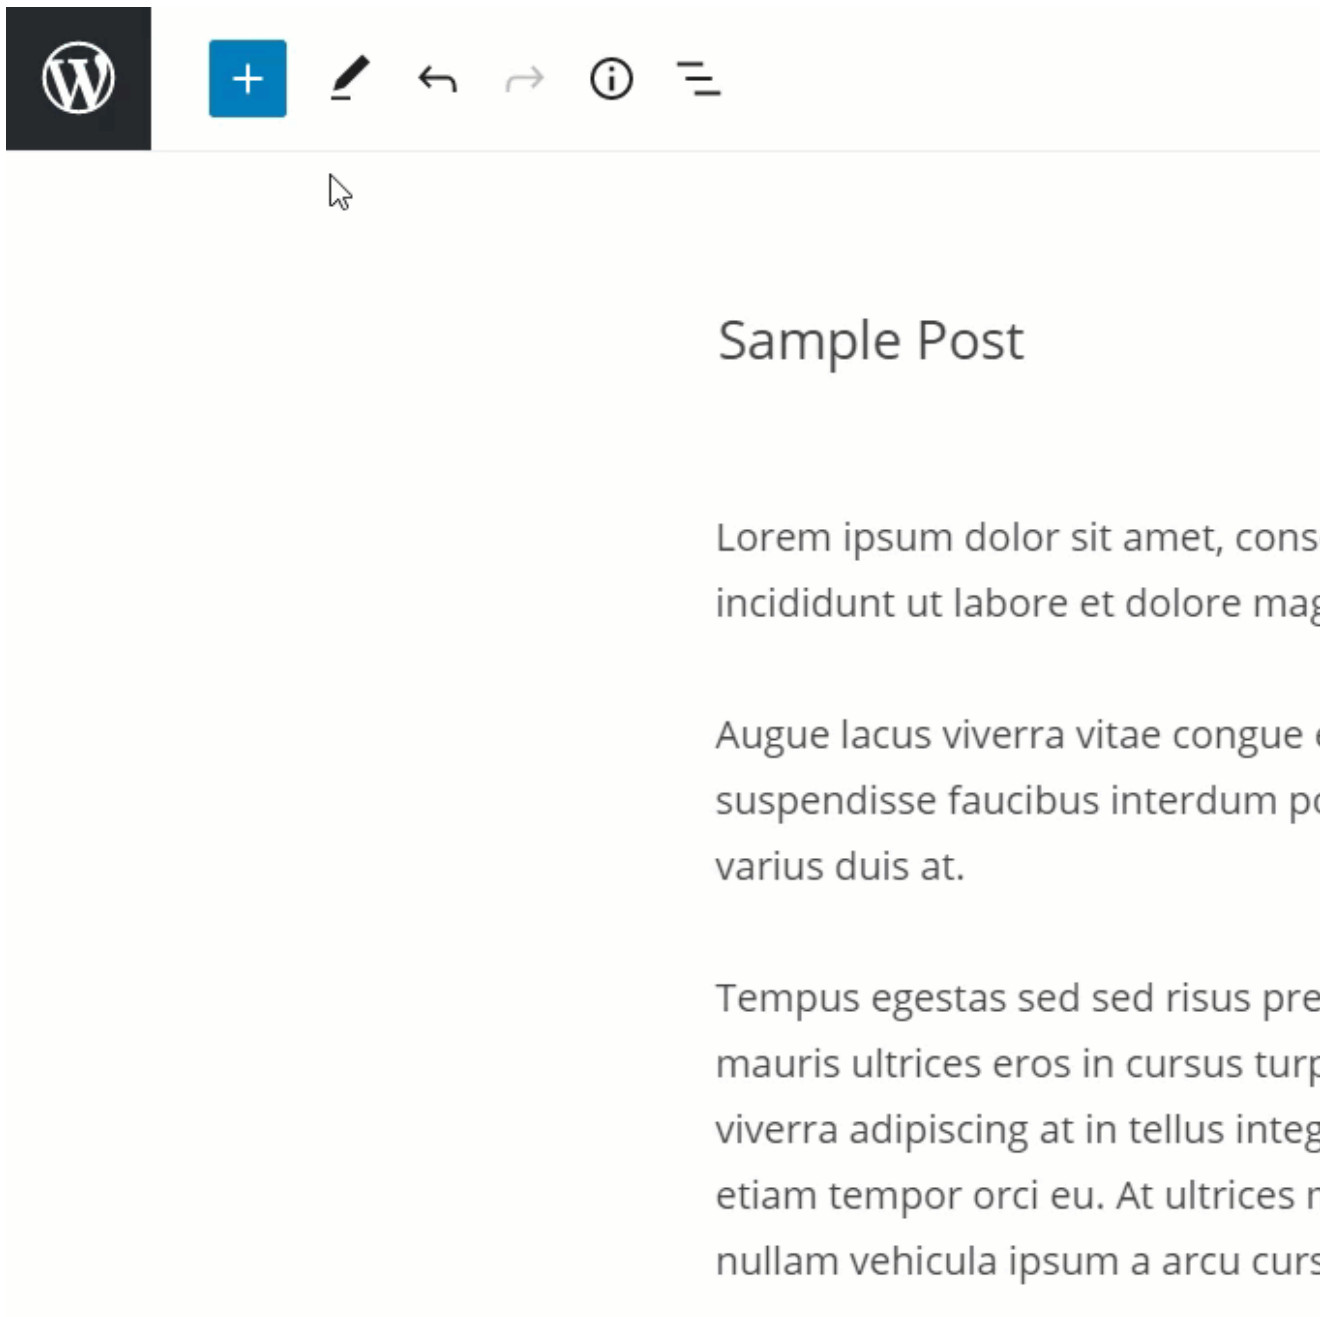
Sample Post

Lorem ipsum dolor sit amet, cons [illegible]
incididunt ut labore et dolore ma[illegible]

Augue lacus viverra vitae congue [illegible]
suspendisse faucibus interdum p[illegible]
varius duis at.

Tempus egestas sed sed risus pre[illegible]
mauris ultrices eros in cursus tur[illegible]
viverra adipiscing at in tellus integ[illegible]
etiam tempor orci eu. At ultrices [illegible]
nullam vehicula ipsum a arcu curs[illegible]